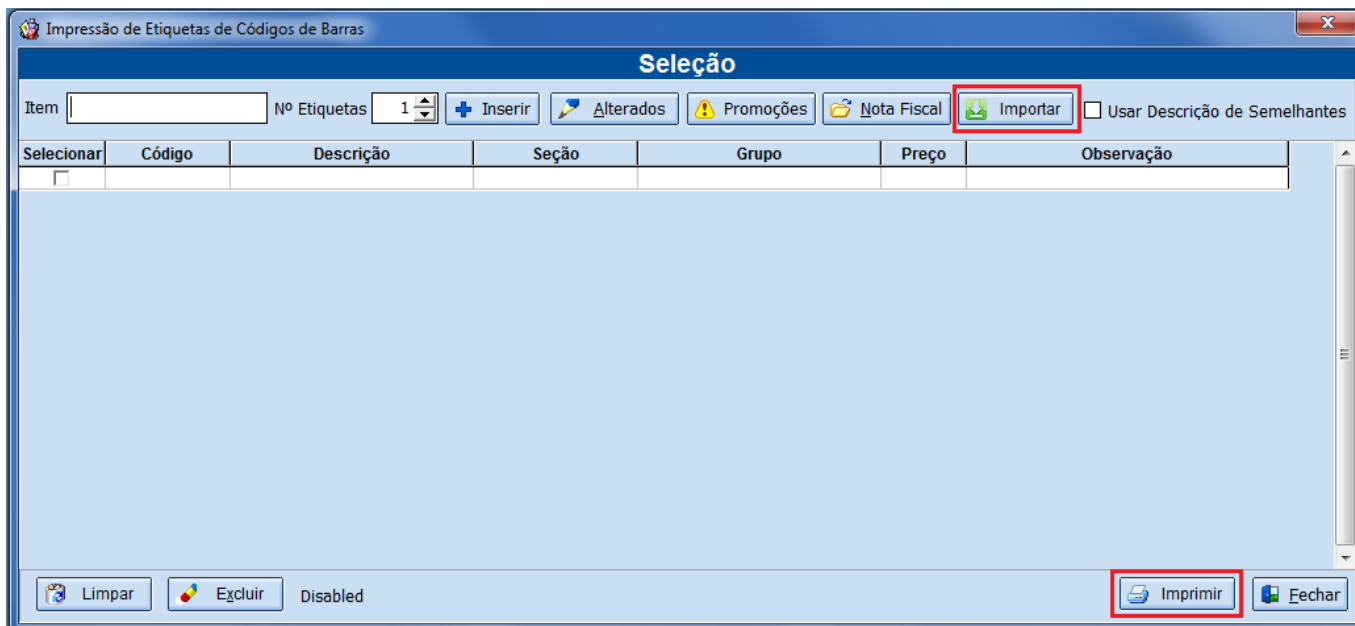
Impressão de Etiquetas de Códigos de Barras

Seleção

Item | Nº Etiquetas 1 Inserir Alterados Promoções Nota Fiscal Importar Usar Descrição de Semelhantes

| Selecionar | Código | Descrição | Seção | Grupo | Preço | Observação |
|---|---|---|---|---|---|---|
| | | | | | | |

Limpar Excluir Disabled Imprimir Fechar